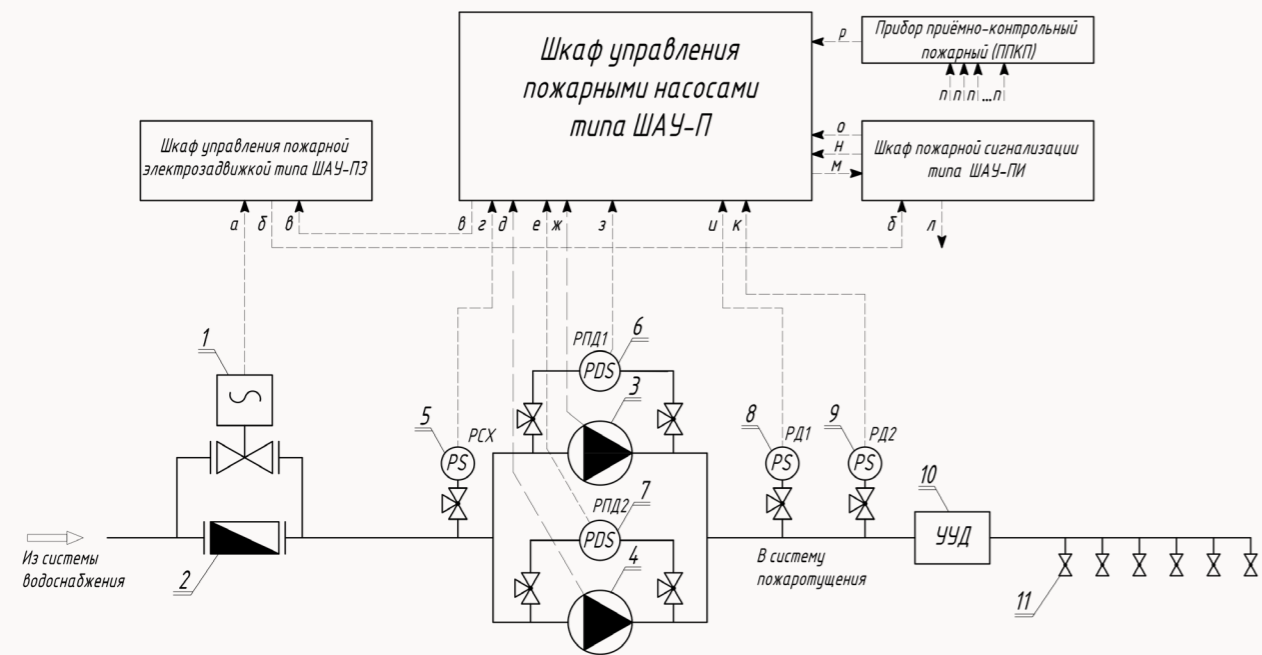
Шкаф управления пожарными насосами типа ШАУ-П

Прибор приёмно-контрольный пожарный (ППКП)

р

л л л ... л

Шкаф управления пожарной электрозадвижкой типа ШАУ-ПЗ

о
н
м

Шкаф пожарной сигнализации типа ШАУ-ПИ

а б в

в г д е ж з

и к

б

л

1

РПД1
6
PDS
3

5
РСХ
PS

8
РД1
PS

9
РД2
PS

10
УУД

7
РПД2
PDS
4

Из системы водоснабжения

2

В систему пожаротушения

11